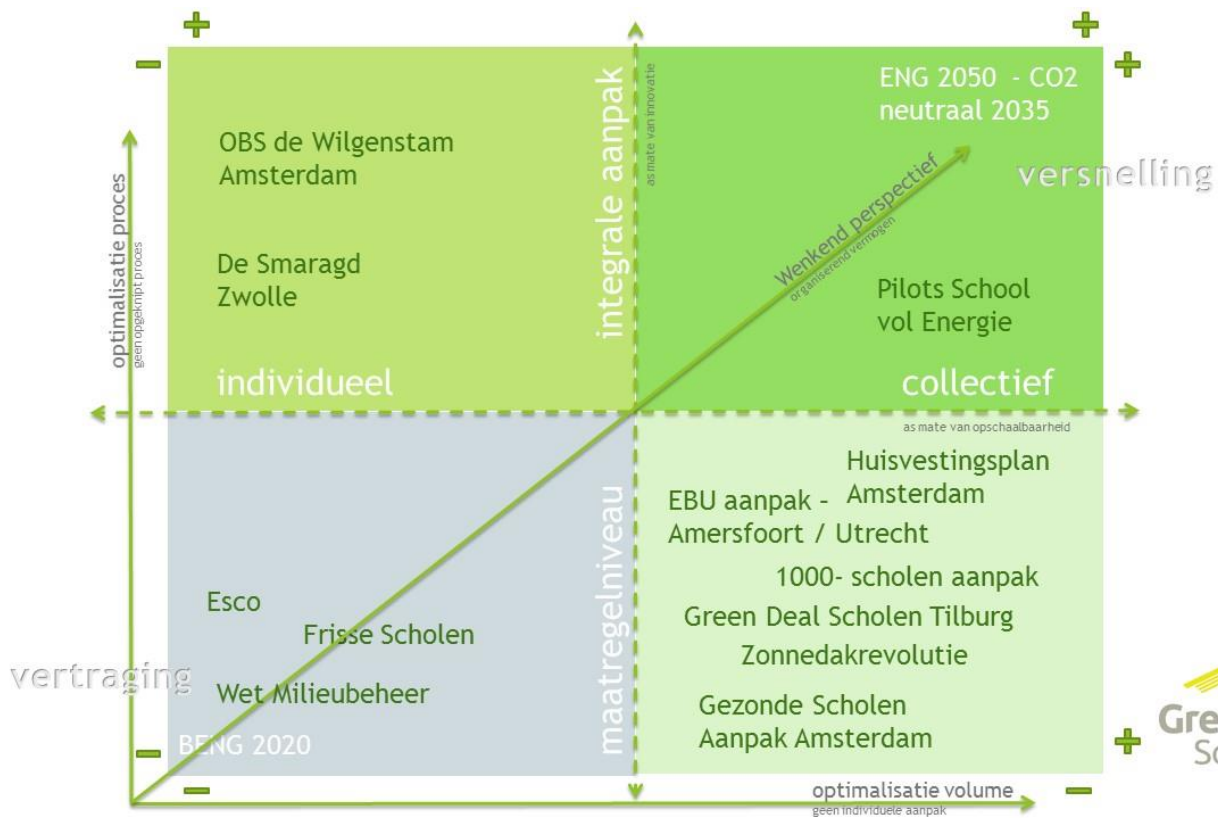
+

+

−

+

optimalisatie proces
geen opgeknipt proces

OBS de Wilgenstam Amsterdam

De Smaragd Zwolle

individueel

integrale aanpak

as mate van innovatie

ENG 2050 - CO2 neutraal 2035

versnelling

Wenkend perspectief
organiserend vermogen

Pilots School vol Energie

collectief

as mate van opschaalbaarheid

Huisvestingsplan Amsterdam

EBU aanpak - Amersfoort / Utrecht

1000- scholen aanpak

Green Deal Scholen Tilburg

Zonnedakrevolutie

Gezonde Scholen Aanpak Amsterdam

maatregelniveau

Esco

Frisse Scholen

vertraging

Wet Milieubeheer

−

BENG 2020

−

optimalisatie volume
geen individuele aanpak

−

+

Gre
Sc